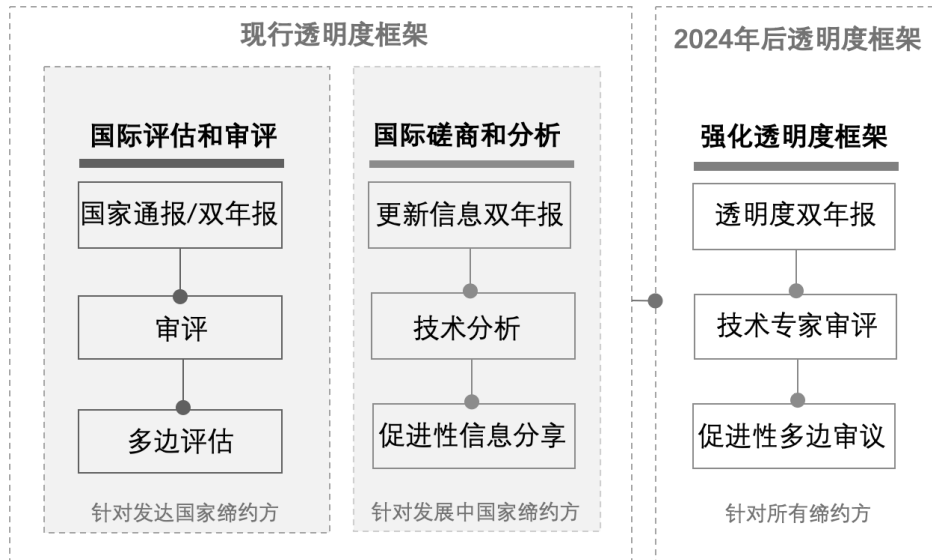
现行透明度框架

国际评估和审评

国家通报/双年报

审评

多边评估

针对发达国家缔约方

国际磋商和分析

更新信息双年报

技术分析

促进性信息分享

针对发展中国家缔约方

2024年后透明度框架

强化透明度框架

透明度双年报

技术专家审评

促进性多边审议

针对所有缔约方